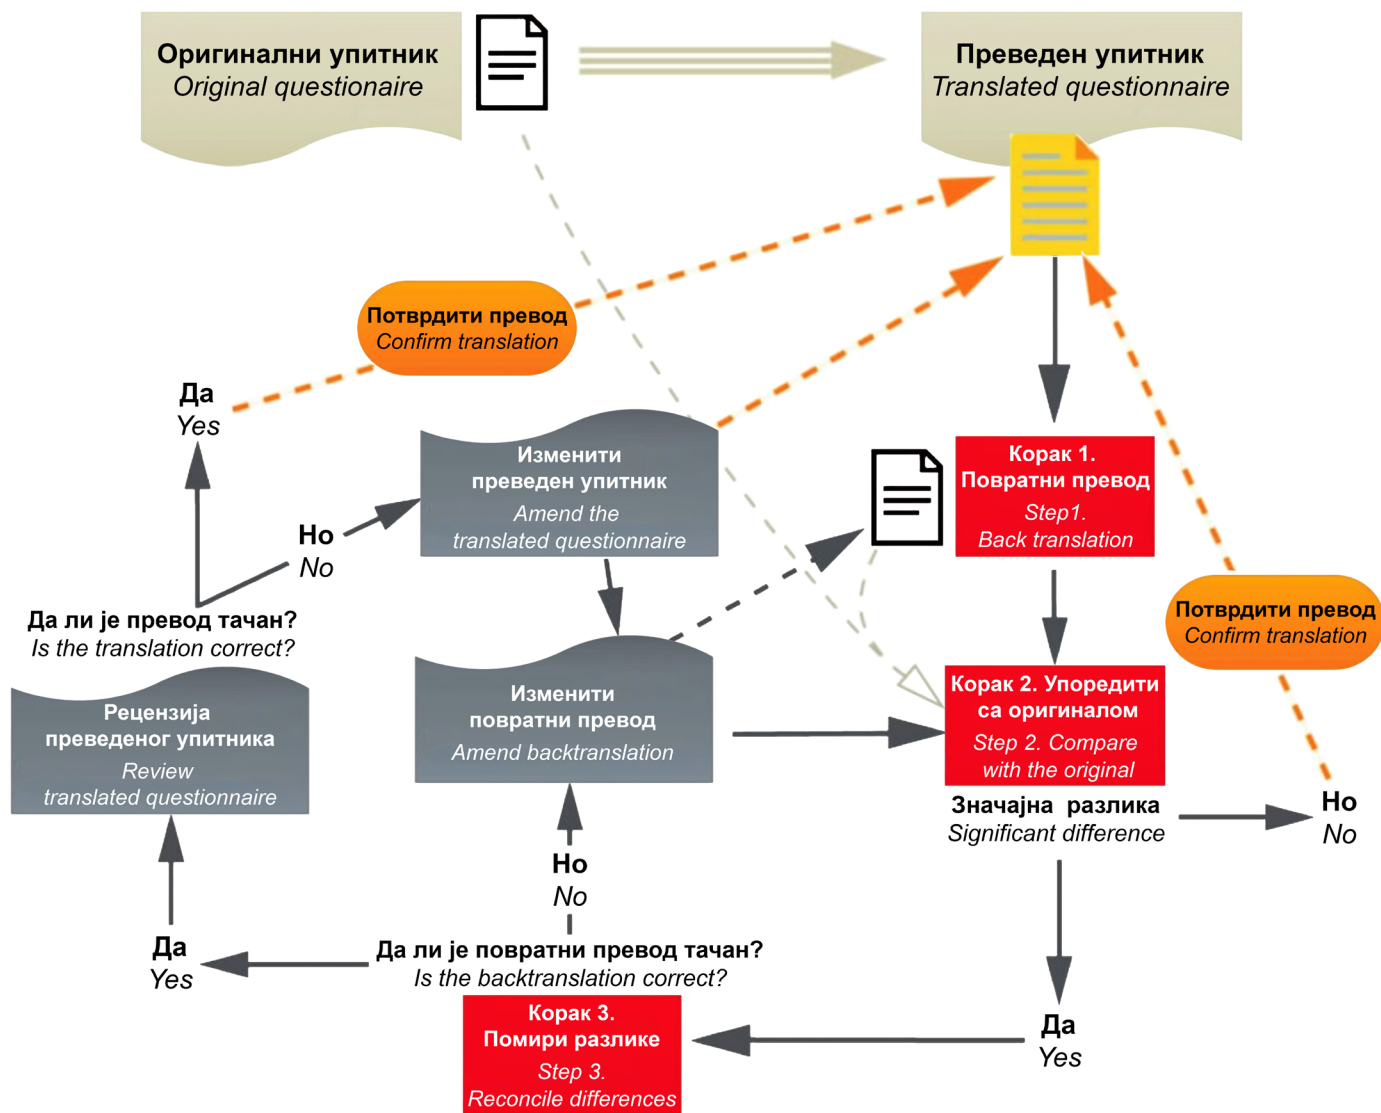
Оригинални упитник
Original questionaire

Преведен упитник
Translated questionnaire

Потврдити превод
Confirm translation

Да
Yes

Изменити преведен упитник
Amend the translated questionnaire

Корак 1. Повратни превод
Step1. Back translation

Но
No

Да ли је превод тачан?
Is the translation correct?

Потврдити превод
Confirm translation

Рецензија преведеног упитника
Review translated questionnaire

Изменити повратни превод
Amend backtranslation

Корак 2. Упоредити са оригиналом
Step 2. Compare with the original

Значајна разлика
Significant difference

Но
No

Но
No

Да
Yes

Да ли је повратни превод тачан?
Is the backtranslation correct?

Корак 3. Помири разлике
Step 3. Reconcile differences

Да
Yes